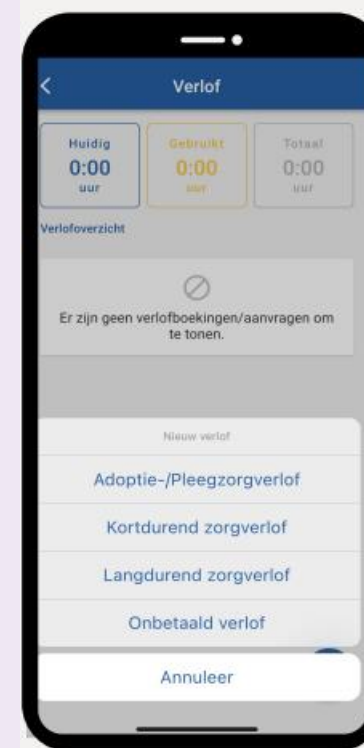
Verlof

Huidig
0:00
uur

Gebruikt
0:00
uur

Totaal
0:00
uur

Verlofoverzicht

Er zijn geen verlofboekingen/aanvragen om te tonen.

Nieuw verlof

Adoptie-/Pleegzorgverlof

Kortdurend zorgverlof

Langdurend zorgverlof

Onbetaald verlof

Annuleer